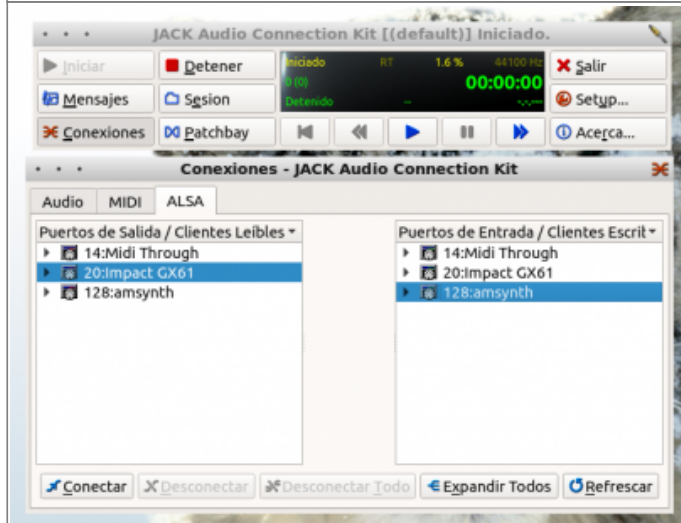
JACK Audio Connection Kit [(default)] Iniciado.

Iniciar
Detener
Iniciado RT 1.6 % 44100 Hz
0 (0)
00:00:00
Detenido
Salir
Mensajes
Sesion
Setup...
Conexiones
Patchbay
Acerca...

Conexiones - JACK Audio Connection Kit

Audio MIDI ALSA

Puertos de Salida / Clientes Leibles
14:Midi Through
20:Impact GX61
128:amsynth

Puertos de Entrada / Clientes Escrit
14:Midi Through
20:Impact GX61
128:amsynth

Conectar
Desconectar
Desconectar Todo
Expandir Todos
Refrescar